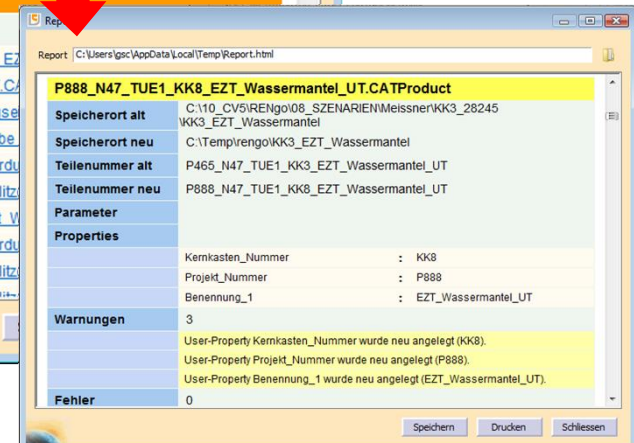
Rep

Report C:\Users\gsc\AppData\Local\Temp\Report.html

P888_N47_TUE1_KK8_EZT_Wassermantel_UT.CATProduct

| | |
|---|---|
| Speicherort alt | C:\10_CV5\RENgo\08_SZENARIEN\Meissner\KK3_28245\KK3_EZT_Wassermantel |
| Speicherort neu | C:\Temp\rengo\KK3_EZT_Wassermantel |
| Teilenummer alt | P465_N47_TUE1_KK3_EZT_Wassermantel_UT |
| Teilenummer neu | P888_N47_TUE1_KK8_EZT_Wassermantel_UT |
| Parameter | |
| Properties | |
| | Kernkasten_Nummer : KK8 |
| | Projekt_Nummer : P888 |
| | Benennung_1 : EZT_Wassermantel_UT |
| Warnungen | 3 |
| | User-Property Kernkasten_Nummer wurde neu angelegt (KK8). |
| | User-Property Projekt_Nummer wurde neu angelegt (P888). |
| | User-Property Benennung_1 wurde neu angelegt (EZT_Wassermantel_UT). |
| Fehler | 0 |

Speichern Drucken Schliessen